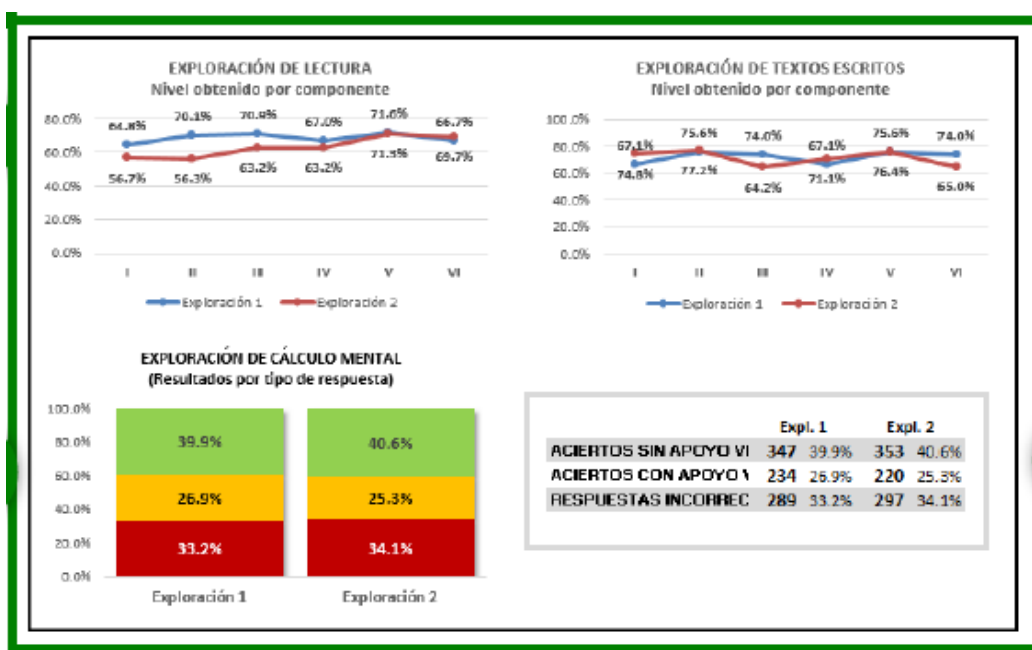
EXPLORACIÓN DE LECTURA
Nivel obtenido por componente

80.0%
60.0%
40.0%
20.0%
0.0%

64.8%, 70.1%, 70.9%, 67.0%, 71.6%, 66.7%
56.7%, 56.3%, 63.2%, 63.2%, 71.3%, 69.7%

I, II, III, IV, V, VI

Exploración 1, Exploración 2

EXPLORACIÓN DE TEXTOS ESCRITOS
Nivel obtenido por componente

100.0%
80.0%
60.0%
40.0%
20.0%
0.0%

67.1%, 75.6%, 74.0%, 67.1%, 75.6%, 74.0%
74.8%, 77.2%, 64.2%, 71.1%, 76.4%, 65.0%

I, II, III, IV, V, VI

Exploración 1, Exploración 2

EXPLORACIÓN DE CÁLCULO MENTAL
(Resultados por tipo de respuesta)

100.0%
80.0%
60.0%
40.0%
20.0%
0.0%

| | Exploración 1 | Exploración 2 |
|---|---|---|
| | 39.9% | 40.6% |
| | 26.9% | 25.3% |
| | 33.2% | 34.1% |

| | Expl. 1 | | Expl. 2 | |
|---|---|---|---|---|
| ACIERTOS SIN APOYO VI | 347 | 39.9% | 353 | 40.6% |
| ACIERTOS CON APOYO V | 234 | 26.9% | 220 | 25.3% |
| RESPUESTAS INCORREC | 289 | 33.2% | 297 | 34.1% |